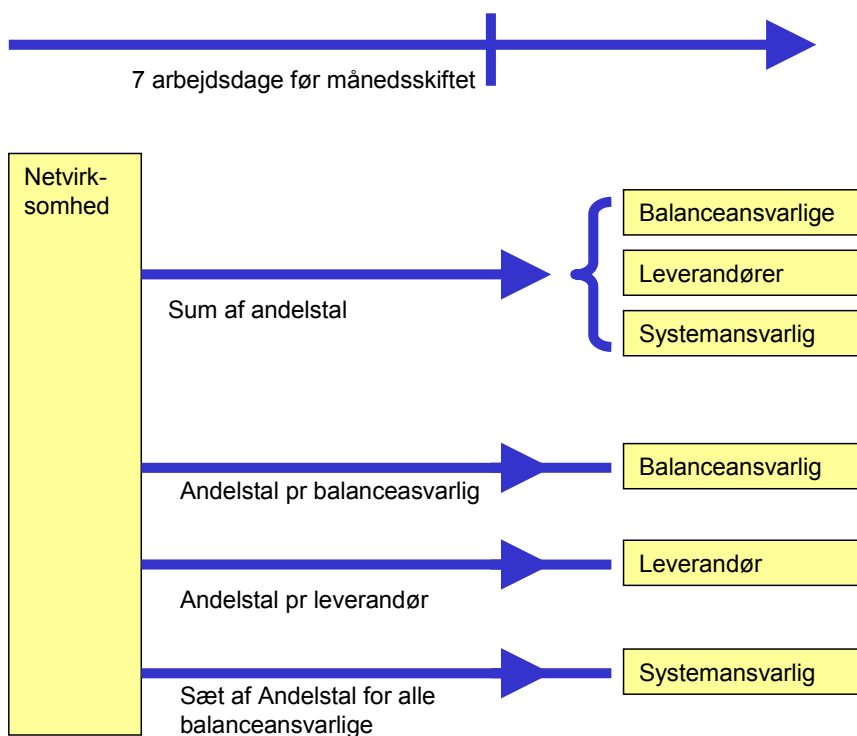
7 arbejdsdage før månedsskiftet

Netvirksomhed

Sum af andelstal

Balanceansvarlige

Leverandører

Systemansvarlig

Andelstal pr balanceasvarlig

Balanceansvarlig

Andelstal pr leverandør

Leverandør

Sæt af Andelstal for alle balanceansvarlige

Systemansvarlig